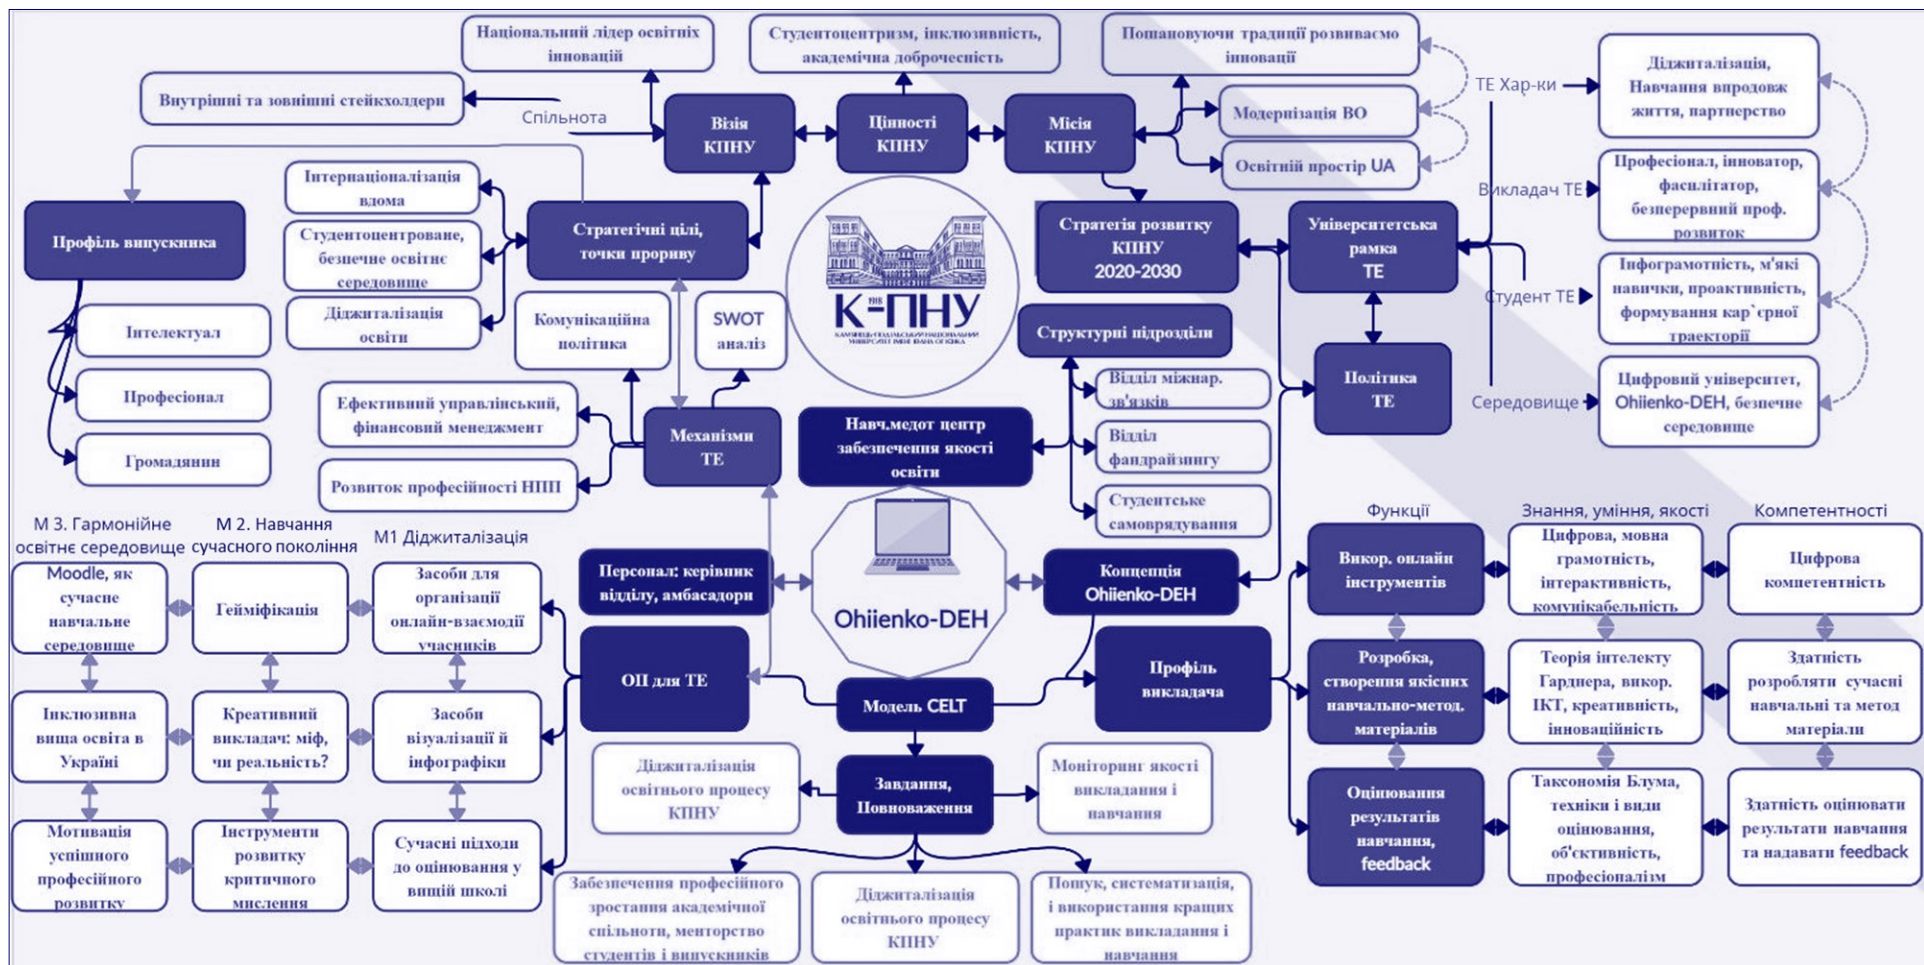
Національний лідер освітніх інновацій

Студентоцентризм, інклюзивність, академічна доброчесність

Пошановуючи традиції розвиваємо інновації

Внутрішні та зовнішні стейкхолдери

Спільнота

Візія КПНУ

Цінності КПНУ

Місія КПНУ

Модернізація ВО

Освітній простір UA

ТЕ Хар-ки

Діджиталізація, Навчання впродовж життя, партнерство

Викладач ТЕ

Професіонал, інноватор, фасилітатор, безперервний проф. розвиток

Студент ТЕ

Інфограмотність, м'які навички, проактивність, формування кар`єрної траєкторії

Середовище

Цифровий університет, Ohiienko-DEH, безпечне середовище

Профіль випускника

Інтернаціоналізація вдома

Студентоцентроване, безпечне освітнє середовище

Діджиталізація освіти

Стратегічні цілі, точки прориву

Стратегія розвитку КПНУ 2020-2030

Університетська рамка ТЕ

Інтелектуал

Професіонал

Громадянин

Комунікаційна політика

SWOT аналіз

К-ПНУ

Структурні підрозділи

Політика ТЕ

Ефективний управлінський, фінансовий менеджмент

Розвиток професійності НПП

Механізми ТЕ

Навч.медот центр забезпечення якості освіти

Відділ міжнар. зв'язків

Відділ фандрайзингу

Студентське самоврядування

М 3. Гармонійне освітнє середовище

М 2. Навчання сучасного покоління

М1 Діджиталізація

Функції

Знання, уміння, якості

Компетентності

Moodle, як сучасне навчальне середовище

Гейміфікація

Засоби для організації онлайн-взаємодії учасників

Персонал: керівник відділу, амбасадори

Ohiienko-DEH

Концепція Ohiienko-DEH

Викор. онлайн інструментів

Цифрова, мовна грамотність, інтерактивність, комунікабельність

Цифрова компетентність

Інклюзивна вища освіта в Україні

Креативний викладач: міф, чи реальність?

Засоби візуалізації й інфографіки

ОП для ТЕ

Модель CELT

Профіль викладача

Розробка, створення якісних навчально-метод. матеріалів

Теорія інтелекту Гарднера, викор. ІКТ, креативність, інноваційність

Здатність розробляти сучасні навчальні та метод матеріали

Мотивація успішного професійного розвитку

Інструменти розвитку критичного мислення

Сучасні підходи до оцінювання у вищій школі

Діджиталізація освітнього процесу КПНУ

Завдання, Повноваження

Моніторинг якості викладання і навчання

Оцінювання результатів навчання, feedback

Таксономія Блума, техніки і види оцінювання, об'єктивність, професіоналізм

Здатність оцінювати результати навчання та надавати feedback

Забезпечення професійного зростання академічної спільноти, менторство студентів і випускників

Діджиталізація освітнього процесу КПНУ

Пошук, систематизація, і використання кращих практик викладання і навчання